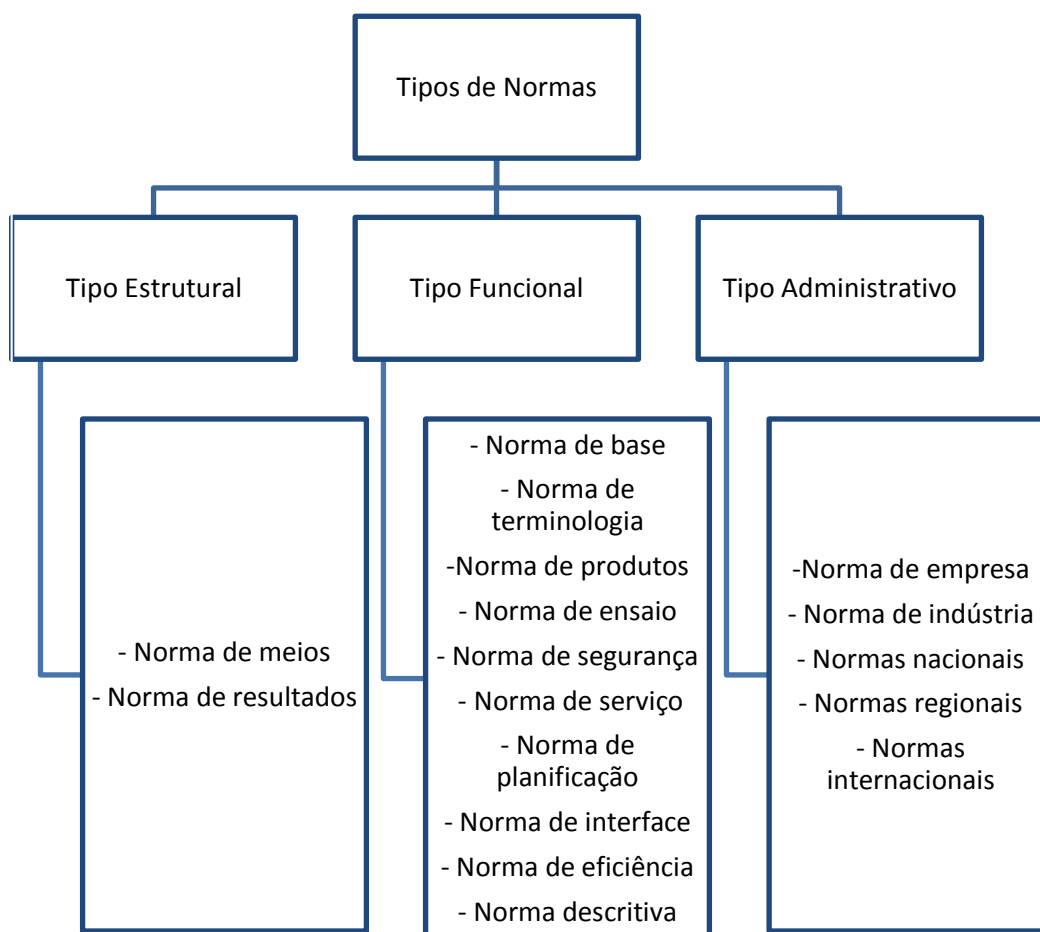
Tipos de Normas

Tipo Estrutural

Tipo Funcional

Tipo Administrativo

- Norma de meios
- Norma de resultados

- Norma de base
- Norma de terminologia
-Norma de produtos
- Norma de ensaio
- Norma de segurança
- Norma de serviço
- Norma de planificação
- Norma de interface
- Norma de eficiência
- Norma descritiva

-Norma de empresa
- Norma de indústria
- Normas nacionais
- Normas regionais
- Normas internacionais